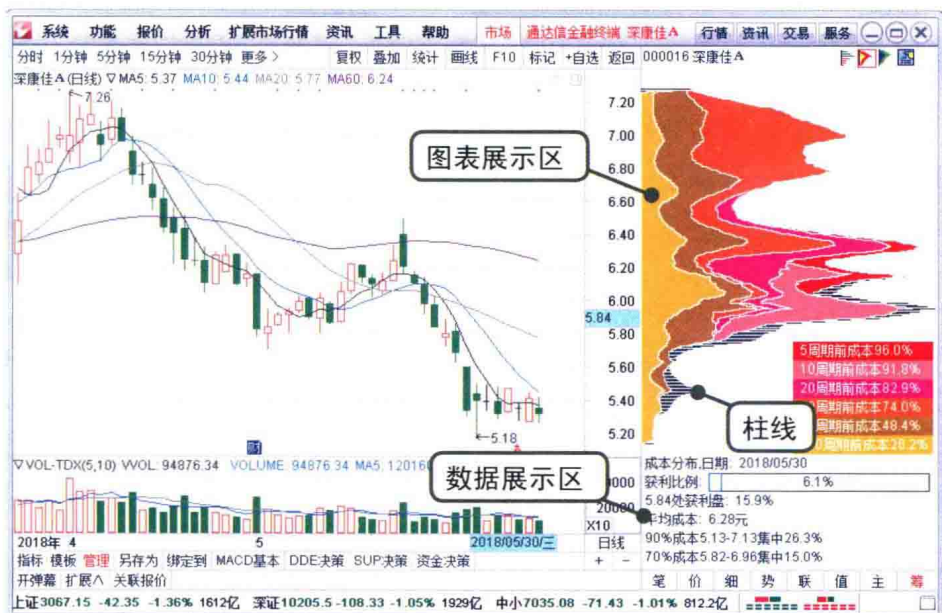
系统 功能 报价 分析 扩展市场行情 资讯 工具 帮助 市场 通达信金融终端 深康佳A 行情 资讯 交易 服务

分时 1分钟 5分钟 15分钟 30分钟 更多> 复权 叠加 统计 画线 F10 标记 +自选 返回 000016 深康佳A

深康佳A(日线) ▽MA5: 5.37 MA10: 5.44 MA20: 5.77 MA60: 6.24

7.26

5.18

7.20
7.00
6.80
6.60
6.40
6.20
6.00
5.84
5.80
5.60
5.40
5.20

图表展示区

柱线

5周期前成本96.0%
10周期前成本91.8%
20周期前成本82.9%
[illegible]周期前成本74.0%
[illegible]周期前成本48.4%
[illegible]0周期前成本20.2%

▽VOL-TDX(5,10) VVOL: 94876.34 VOLUME: 94876.34 MA5: 12016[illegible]

数据展示区

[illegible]0000
20000
X10

2018年 4 5 2018/05/30/三 日线

指标 模板 管理 另存为 绑定到 MACD基本 DDE决策 SUP决策 资金决策 + -

开弹幕 扩展∧ 关联报价

成本分布,日期: 2018/05/30
获利比例: 6.1%
5.84处获利盘: 15.9%
平均成本: 6.28元
90%成本5.13-7.13集中26.3%
70%成本5.82-6.96集中15.0%

笔 价 细 势 联 值 主 筹

上证3067.15 -42.35 -1.36% 1612亿 深证10205.5 -108.33 -1.05% 1929亿 中小7035.08 -71.43 -1.01% 812.2亿